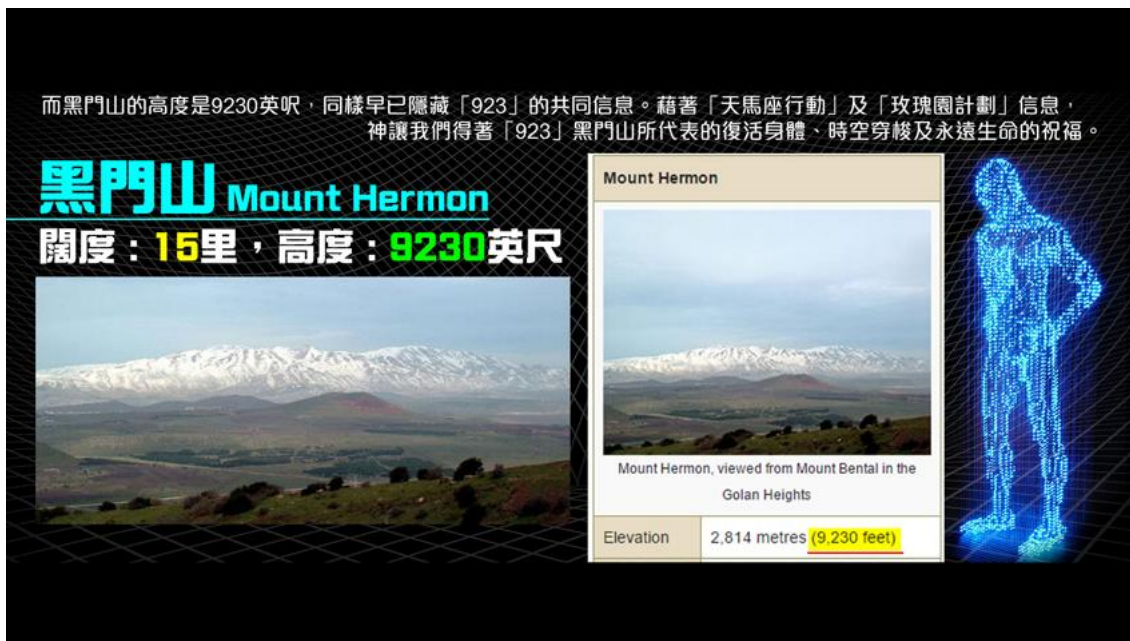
而黑門山的高度是9230英呎，同樣早已隱藏「923」的共同信息。藉著「天馬座行動」及「玫瑰園計劃」信息，神讓我們得著「923」黑門山所代表的復活身體、時空穿梭及永遠生命的祝福。

黑門山 Mount Hermon

闊度：15里，高度：9230英尺

Mount Hermon

Mount Hermon, viewed from Mount Bental in the Golan Heights

| Elevation | 2,814 metres (9,230 feet) |
|---|---|